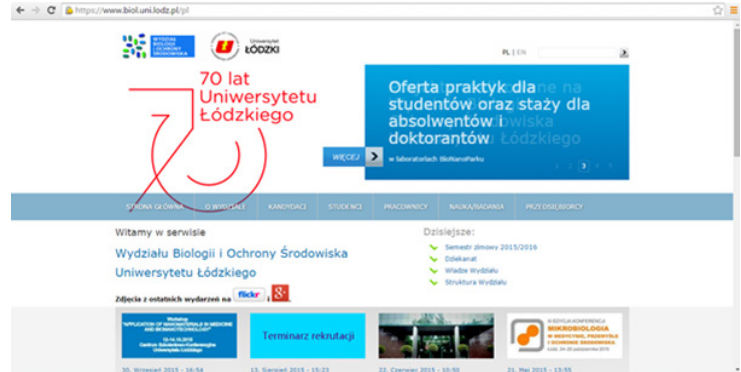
https://www.biol.uni.lodz.pl/pl

WYDZIAŁ BIOLOGII I OCHRONY ŚRODOWISKA

Uniwersytet ŁÓDZKI

PL | EN

70 lat Uniwersytetu Łódzkiego

Oferta praktyk dla studentów oraz staży dla absolwentów i doktorantów

WIĘCEJ

w laboratoriach BioNanoParku

1 2 3

STRONA GŁÓWNA | O WYDZIALE | KANDYDACI | STUDENCI | PRACOWNICY | NAUKA/BADANIA | PRZEDSIĘBIORCY

Witamy w serwisie

Wydziału Biologii i Ochrony Środowiska Uniwersytetu Łódzkiego

Zdjęcia z ostatnich wydarzeń na flickr i

Dzisiejsze:

Semestr zimowy 2015/2016

Dziekanat

Władze Wydziału

Struktura Wydziału

Workshop "APPLICATION OF NANOMATERIALS IN MEDICINE AND BIONANOTECHNOLOGY" 13-14.10.2015 Centrum Szkoleniowo-Konferencyjne Uniwersytetu Łódzkiego

Terminarz rekrutacji

III EDYCJA KONFERENCJI MIKROBIOLOGIA W MEDYCYNIE, PRZEMYŚLE I OCHRONIE ŚRODOWISKA

30. Wrzesień 2015 - 16:54

13. Sierpień 2015 - 15:23

22. Czerwiec 2015 - 10:50

21. Maj 2015 - 13:55